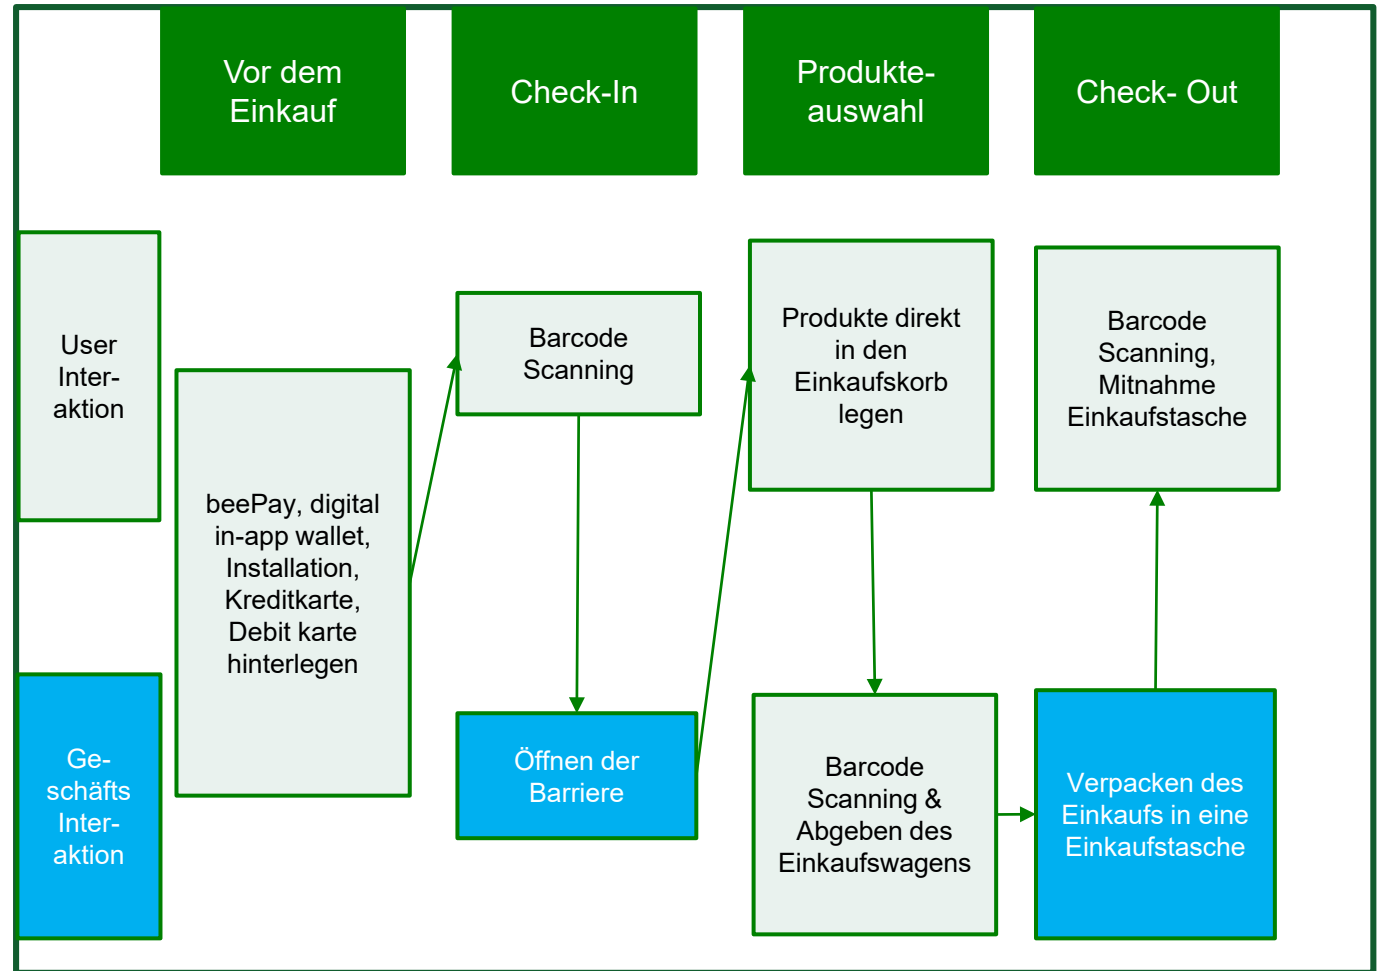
Vor dem Einkauf

Check-In

Produkteauswahl

Check- Out

User Interaktion

beePay, digital in-app wallet, Installation, Kreditkarte, Debit karte hinterlegen

Barcode Scanning

Produkte direkt in den Einkaufskorb legen

Barcode Scanning, Mitnahme Einkaufstasche

Geschäfts Interaktion

Öffnen der Barriere

Barcode Scanning & Abgeben des Einkaufswagens

Verpacken des Einkaufs in eine Einkaufstasche